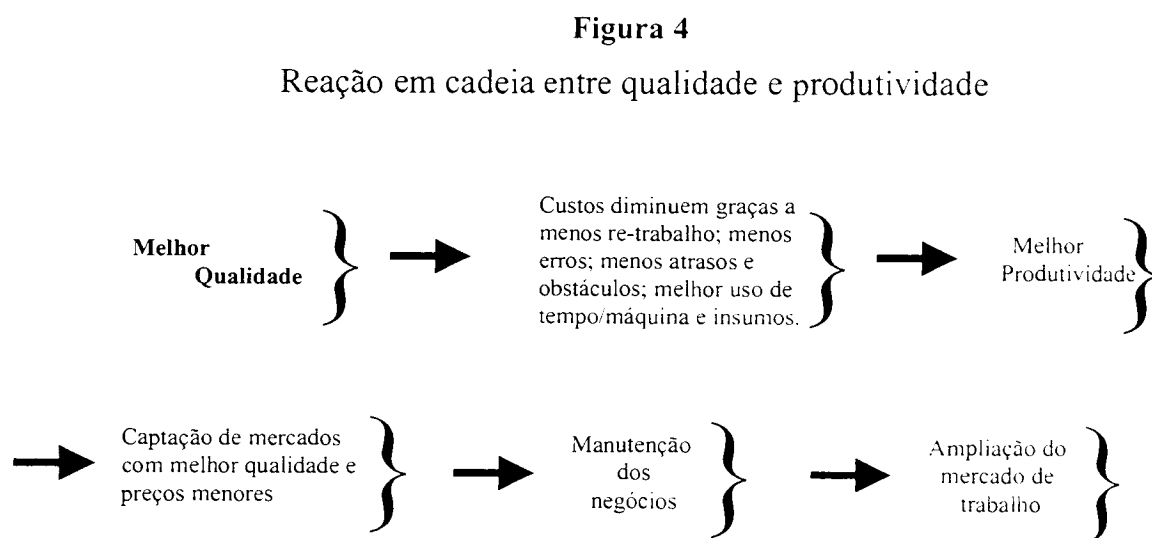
**Figura 4**

Reação em cadeia entre qualidade e produtividade

**Melhor Qualidade**

Custos diminuem graças a menos re-trabalho; menos erros; menos atrasos e obstáculos; melhor uso de tempo/máquina e insumos.

Melhor Produtividade

Captação de mercados com melhor qualidade e preços menores

Manutenção dos negócios

Ampliação do mercado de trabalho